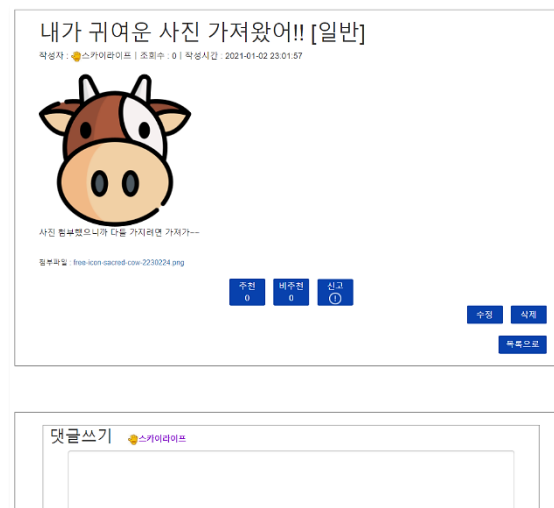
내가 귀여운 사진 가져왔어!! [일반]

작성자 : 스카이라이프 | 조회수 : 0 | 작성시간 : 2021-01-02 23:01:57

사진 첨부했으니까 다들 가지려면 가져가~~

첨부파일 : free-icon-sacred-cow-2230224.png

추천 0

비추천 0

신고

수정

삭제

목록으로

댓글쓰기

스카이라이프